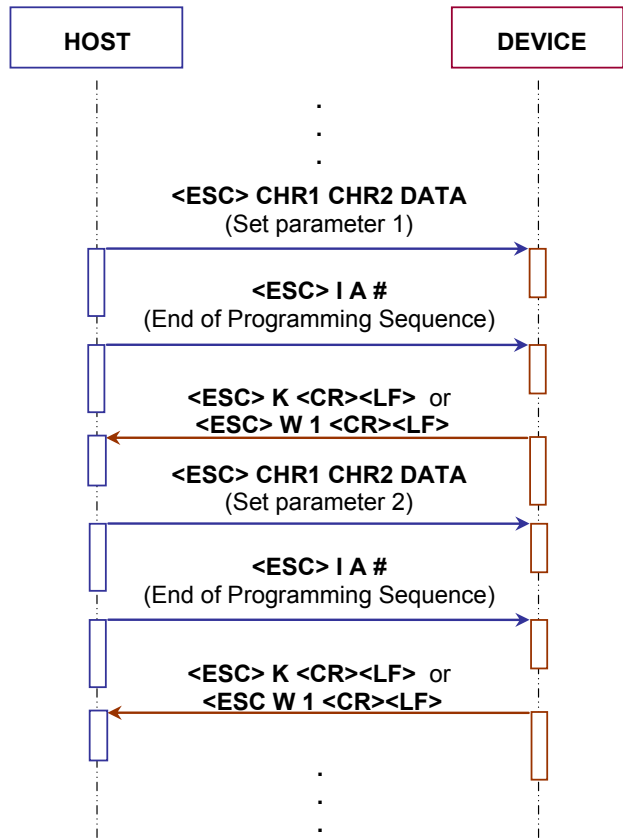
HOST

DEVICE

.
.
.

<ESC> CHR1 CHR2 DATA
(Set parameter 1)

<ESC> I A #
(End of Programming Sequence)

<ESC> K <CR><LF> or
<ESC> W 1 <CR><LF>

<ESC> CHR1 CHR2 DATA
(Set parameter 2)

<ESC> I A #
(End of Programming Sequence)

<ESC> K <CR><LF> or
<ESC W 1 <CR><LF>

.
.
.